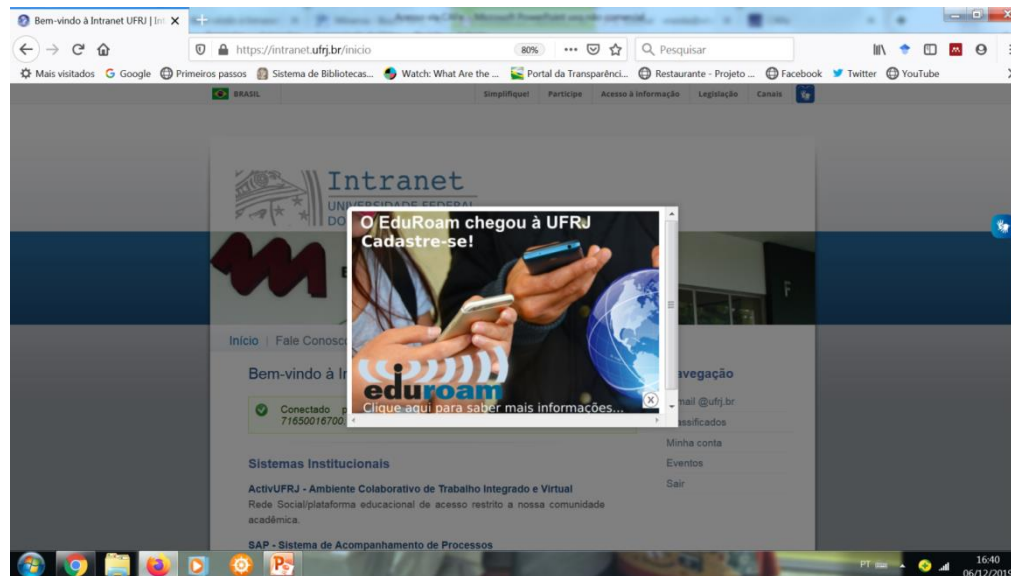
Bem-vindo à Intranet UFRJ | Int ×

https://intranet.ufrj.br/inicio 80% ··· Pesquisar

Mais visitados Google Primeiros passos Sistema de Bibliotecas... Watch: What Are the ... Portal da Transparênci... Restaurante - Projeto ... Facebook Twitter YouTube

BRASIL Simplifique! Participe Acesso à informação Legislação Canais

Intranet
UNIVERSIDADE FEDERAL
DO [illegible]

O EduRoam chegou à UFRJ
Cadastre-se!

eduroam
Clique aqui para saber mais informações...

Início | Fale Conosc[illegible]

Bem-vindo à In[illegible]

Conectado p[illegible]
71650016700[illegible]

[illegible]avegação
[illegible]mail @ufrj.br
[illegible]assificados
Minha conta
Eventos
Sair

Sistemas Institucionais

ActivUFRJ - Ambiente Colaborativo de Trabalho Integrado e Virtual
Rede Social/plataforma educacional de acesso restrito a nossa comunidade acadêmica.

SAP - Sistema de Acompanhamento de Processos

PT 16:40 06/12/2019